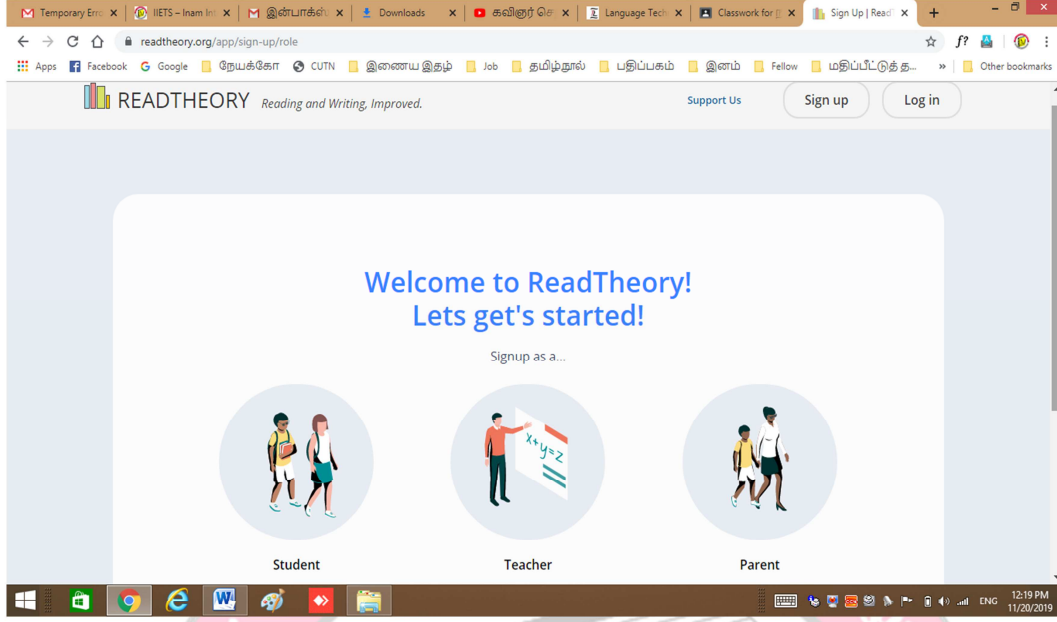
Temporary Erro ×
IIETS – Inam Int ×
இன்பாக்ஸ் ×
Downloads ×
கவிஞர் செ ×
Language Tech ×
Classwork for ×
Sign Up | Read ×
+

readtheory.org/app/sign-up/role

Apps
Facebook
Google
நேயக்கோ
CUTN
இணைய இதழ்
Job
தமிழ்நூல்
பதிப்பகம்
இனம்
Fellow
மதிப்பீட்டுத் த...
»
Other bookmarks

READTHEORY Reading and Writing, Improved.

Support Us
Sign up
Log in

Welcome to ReadTheory!
Lets get's started!

Signup as a...

$x+y=z$

Student
Teacher
Parent

ENG
12:19 PM
11/20/2019